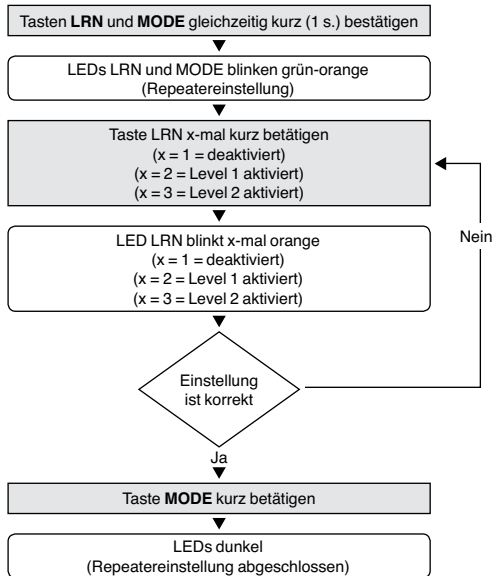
Tasten **LRN** und **MODE** gleichzeitig kurz (1 s.) bestätigen

LEDs LRN und MODE blinken grün-orange
(Repeatereinstellung)

Taste LRN x-mal kurz betätigen
(x = 1 = deaktiviert)
(x = 2 = Level 1 aktiviert)
(x = 3 = Level 2 aktiviert)

LED LRN blinkt x-mal orange
(x = 1 = deaktiviert)
(x = 2 = Level 1 aktiviert)
(x = 3 = Level 2 aktiviert)

Nein

Einstellung ist korrekt

Ja

Taste **MODE** kurz betätigen

LEDs dunkel
(Repeatereinstellung abgeschlossen)